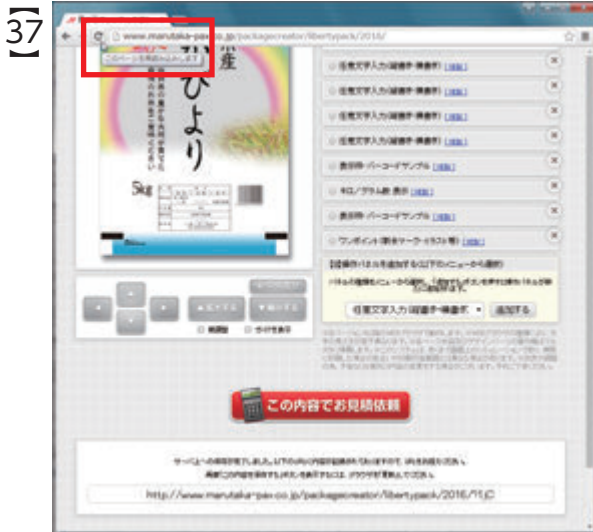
37

www.marutaka-pax.co.jp/packagecreator/libertypack/2016/

このページを見やふしょう

ひより

5kg

任意文字入力(縦書き・横書き) [編集]

任意文字入力(縦書き・横書き) [編集]

任意文字入力(縦書き・横書き) [編集]

任意文字入力(縦書き・横書き) [編集]

表示枠・バーコードサンプル [編集]

キロ/グラム数 表示 [編集]

表示枠・バーコードサンプル [編集]

ワンポイント(環境マーク・イラスト等) [編集]

[印刷パネルを追加する](以下のメニューから選択)

任意文字入力(縦書き・横書き) 追加する

この内容でお見積依頼

http://www.marutaka-pax.co.jp/packagecreator/libertypack/2016/?LjD